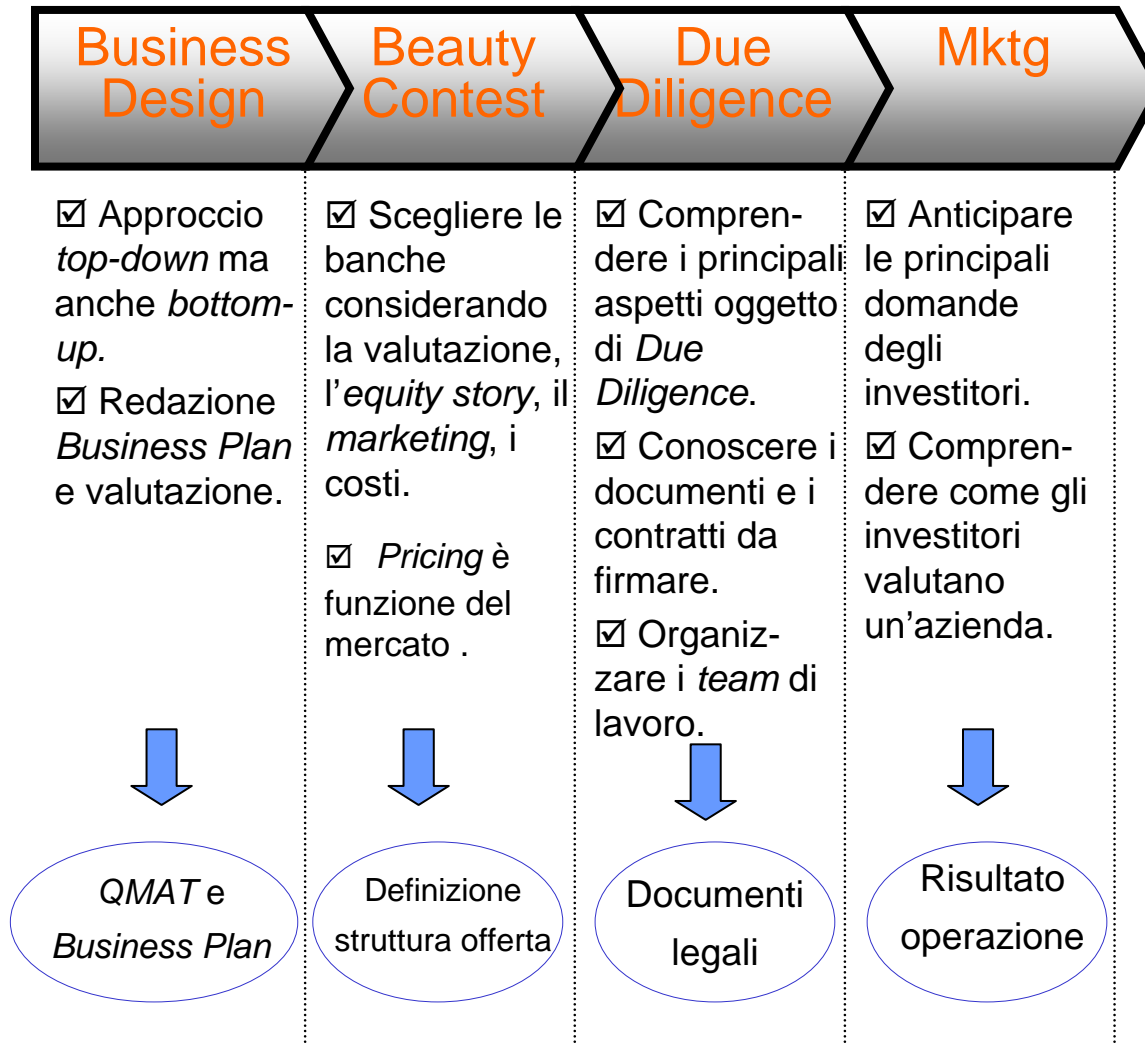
Business Design

Beauty Contest

Due Diligence

Mktg

☑ Approccio top-down ma anche bottom-up.

☑ Redazione Business Plan e valutazione.

QMAT e Business Plan

☑ Scegliere le banche considerando la valutazione, l'equity story, il marketing, i costi.

☑ Pricing è funzione del mercato .

Definizione struttura offerta

☑ Comprendere i principali aspetti oggetto di Due Diligence.

☑ Conoscere i documenti e i contratti da firmare.

☑ Organizzare i team di lavoro.

Documenti legali

☑ Anticipare le principali domande degli investitori.

☑ Comprendere come gli investitori valutano un'azienda.

Risultato operazione